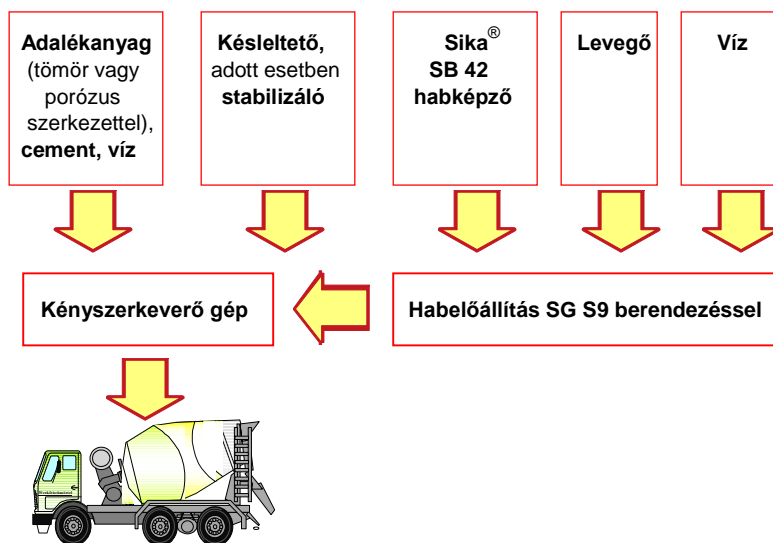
**Adalékanyag** (tömör vagy porózus szerkezettel), **cement, víz**

**Késleltető,** adott esetben **stabilizáló**

**Sika® SB 42 habképző**

**Levegő**

**Víz**

**Kényszerkeverő gép**

**Habelőállítás SG S9 berendezéssel**